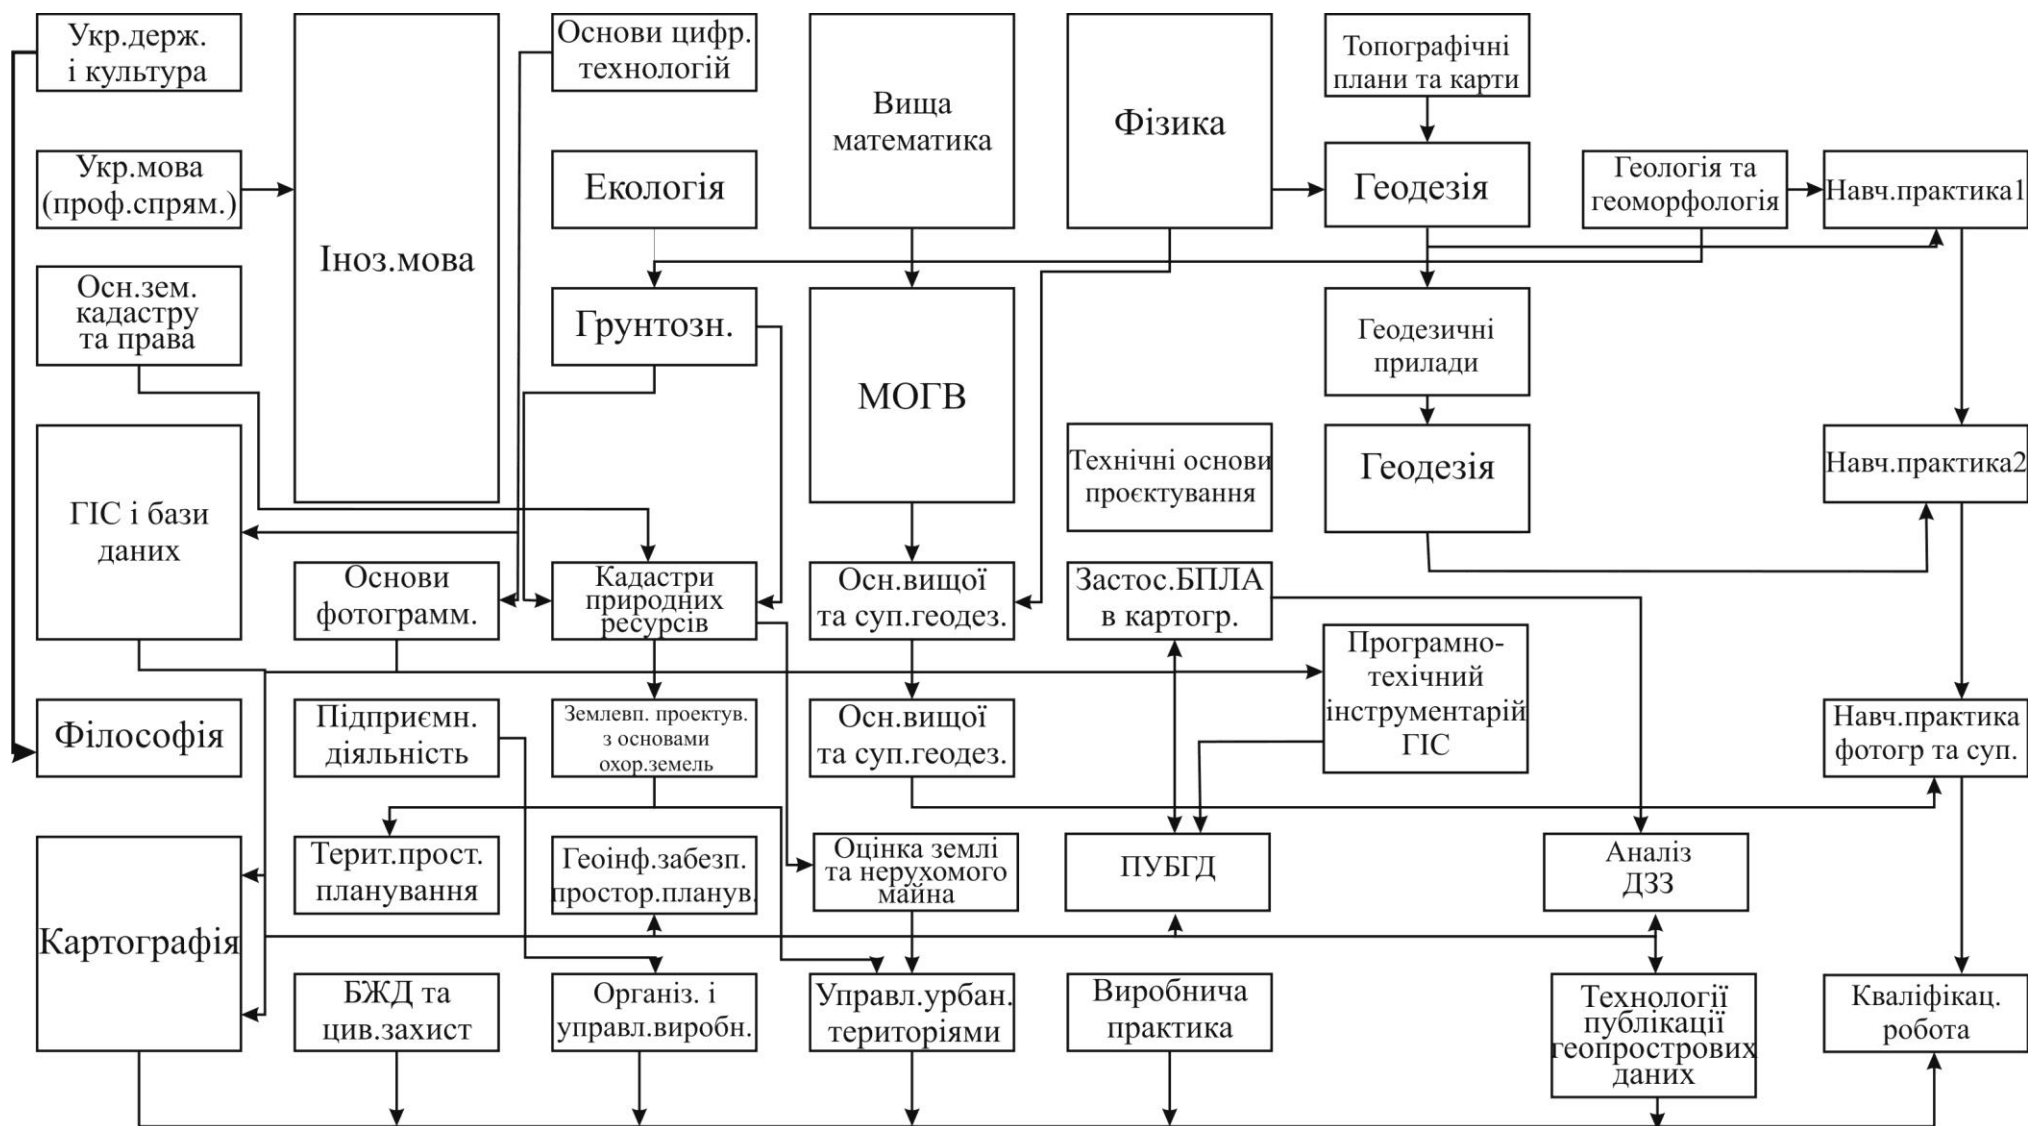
Укр.держ. і культура

Іноз.мова

Основи цифр. технологій

Вища математика

Фізика

Топографічні плани та карти

Укр.мова (проф.спрям.)

Екологія

Геодезія

Геологія та геоморфологія

Навч.практика1

Осн.зем. кадастру та права

Грунтозн.

МОГВ

Геодезичні прилади

Технічні основи проєктування

Геодезія

Навч.практика2

ГІС і бази даних

Основи фотограмм.

Кадастри природних ресурсів

Осн.вищої та суп.геодез.

Застос.БПЛА в картогр.

Програмно-техічний інструментарій ГІС

Філософія

Підприємн. діяльність

Землевп. проектув. з основами охор.земель

Осн.вищої та суп.геодез.

Навч.практика фотогр та суп.

Терит.прост. планування

Геоінф.забезп. простор.планув.

Оцінка землі та нерухомого майна

ПУБГД

Аналіз ДЗЗ

Картографія

БЖД та цив.захист

Організ. і управл.виробн.

Управл.урбан. територіями

Виробнича практика

Технології публікації геопространих даних

Кваліфікац. робота